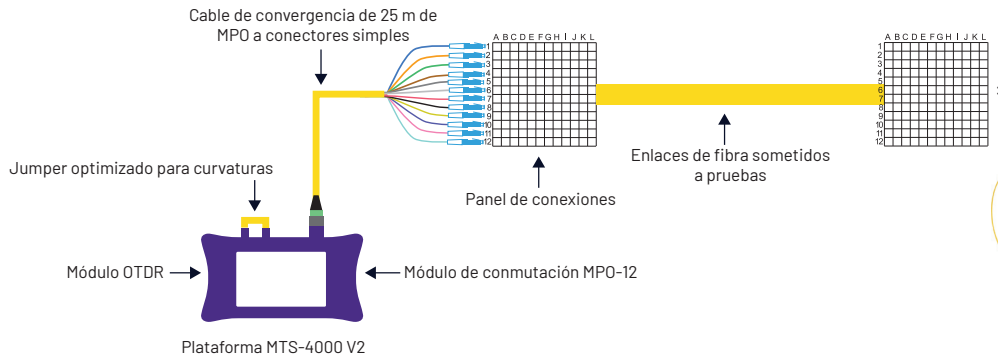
Cable de convergencia de 25 m de MPO a conectores simples

A B C D E F G H I J K L
1
2
3
4
5
6
7
8
9
10
11
12

A B C D E F G H I J K L
1
2
3
4
5
6
7
8
9
10
11
12

Jumper optimizado para curvaturas

Enlaces de fibra sometidos a pruebas

Panel de conexiones

Módulo OTDR

Módulo de conmutación MPO-12

Plataforma MTS-4000 V2